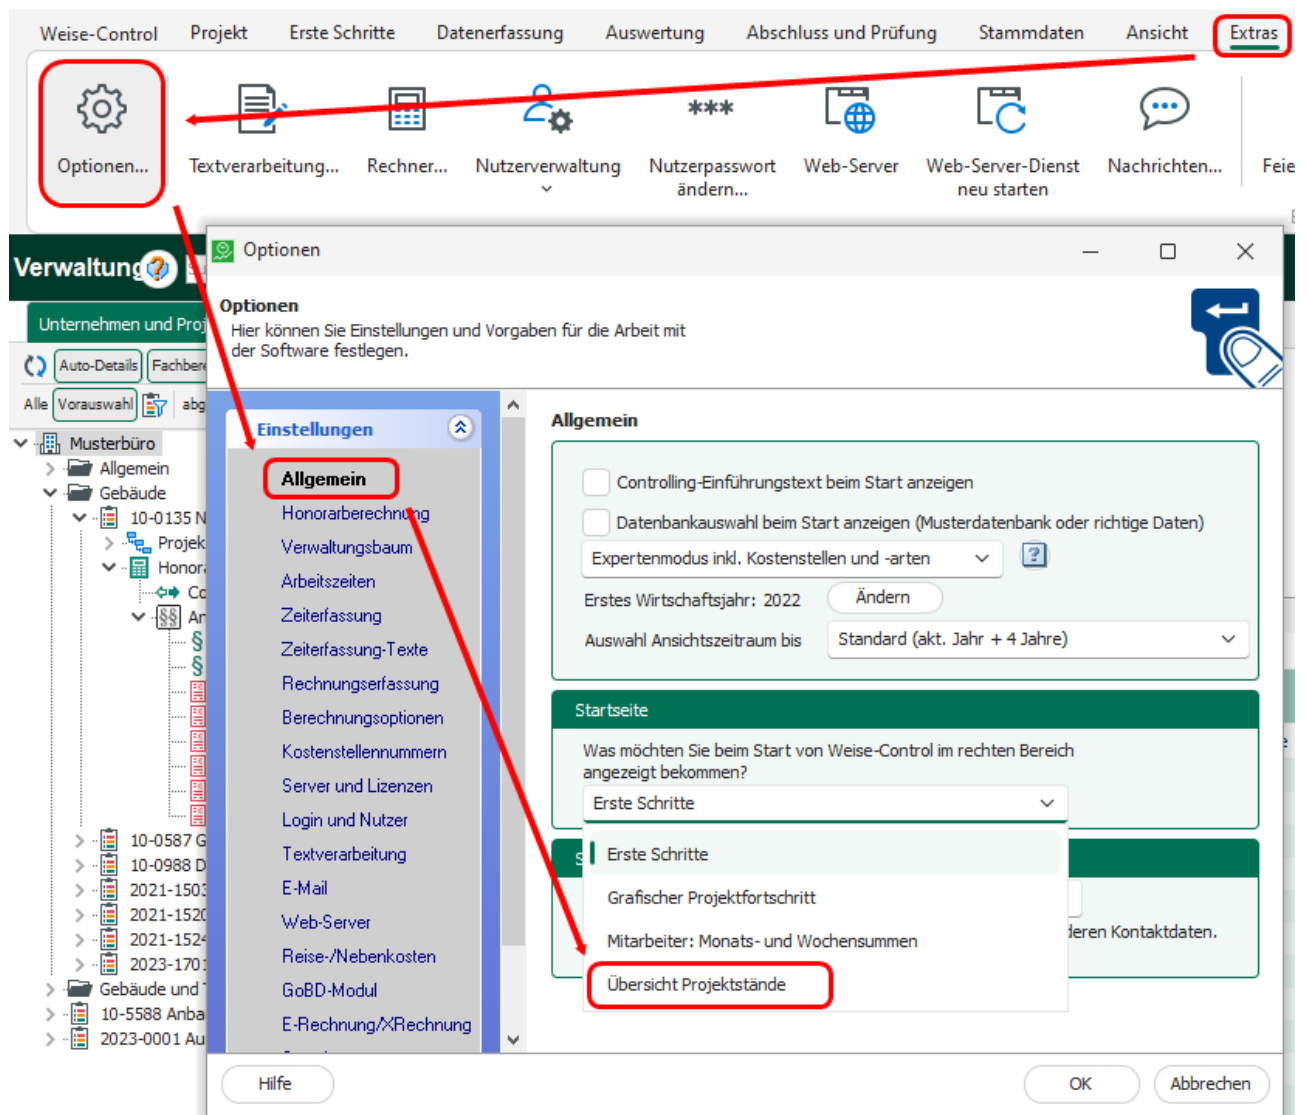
Weise-Control Projekt Erste Schritte Datenerfassung Auswertung Abschluss und Prüfung Stammdaten Ansicht Extras

Optionen... Textverarbeitung... Rechner... Nutzerverwaltung Nutzerpasswort ändern... Web-Server Web-Server-Dienst neu starten Nachrichten... Feie

Verwaltung

Unternehmen und Proj

Auto-Details Fachber

Alle Vorauswahl abg

Musterbüro
Allgemein
Gebäude
10-0135 N
Projek
Honor
Co
Ar
10-0587 G
10-0988 D
2021-1503
2021-1520
2021-1524
2023-1701
Gebäude und
10-5588 Anba
2023-0001 Au

Optionen

Optionen
Hier können Sie Einstellungen und Vorgaben für die Arbeit mit der Software festlegen.

Einstellungen
Allgemein
Honorarberechnung
Verwaltungsbaum
Arbeitszeiten
Zeiterfassung
Zeiterfassung-Texte
Rechnungserfassung
Berechnungsoptionen
Kostenstellennummern
Server und Lizenzen
Login und Nutzer
Textverarbeitung
E-Mail
Web-Server
Reise-/Nebenkosten
GoBD-Modul
E-Rechnung/XRechnung

Allgemein
Controlling-Einführungstext beim Start anzeigen
Datenbankauswahl beim Start anzeigen (Musterdatenbank oder richtige Daten)
Expertenmodus inkl. Kostenstellen und -arten
Erstes Wirtschaftsjahr: 2022 Ändern
Auswahl Ansichtszeitraum bis Standard (akt. Jahr + 4 Jahre)

Startseite
Was möchten Sie beim Start von Weise-Control im rechten Bereich angezeigt bekommen?
Erste Schritte
Erste Schritte
Grafischer Projektfortschritt
Mitarbeiter: Monats- und Wochensummen
Übersicht Projektstände
deren Kontaktdaten.

Hilfe OK Abbrechen